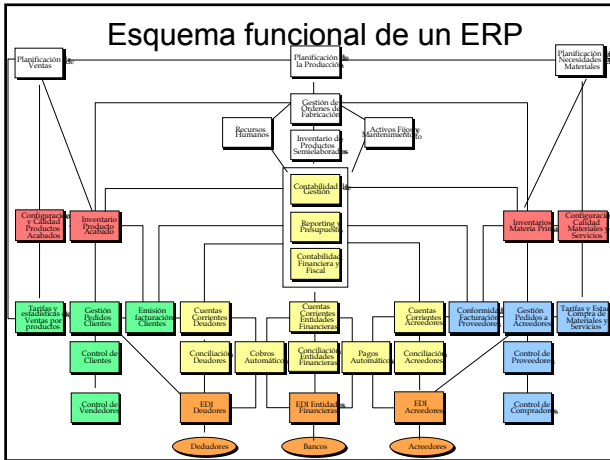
Esquema funcional de un ERP

Planificación de Ventas

Planificación de la Producción

Planificación de Necesidades de Materiales

Gestión de Órdenes de Fabricación

Recursos Humanos

Inventario de Productos Semielaborados

Activos Fijos y Mantenimiento

Contabilidad de Gestión

Reporting y Presupuestos

Contabilidad Financiera y Fiscal

Configuración y Calidad Productos Acabados

Inventario Producto Acabado

Inventarios Materia Prima

Configuración Calidad Materiales y Servicios

Tarifas y estadísticas de Ventas por productos

Gestión Pedidos Clientes

Emisión facturación Clientes

Cuentas Corrientes Deudores

Cuentas Corrientes Entidades Financieras

Cuentas Corrientes Acreedores

Conformidad Facturación Proveedores

Gestión Pedidos a Acreedores

Tarifas y Estad. Compra de Materiales y Servicios

Control de Clientes

Conciliación Deudores

Cobros Automáticos

Conciliación Entidades Financieras

Pagos Automáticos

Conciliación Acreedores

Control de Proveedores

Control de Vendedores

EDI Deudores

EDI Entidades Financieras

EDI Acreedores

Control de Compradores

Deudores

Bancos

Acreedores